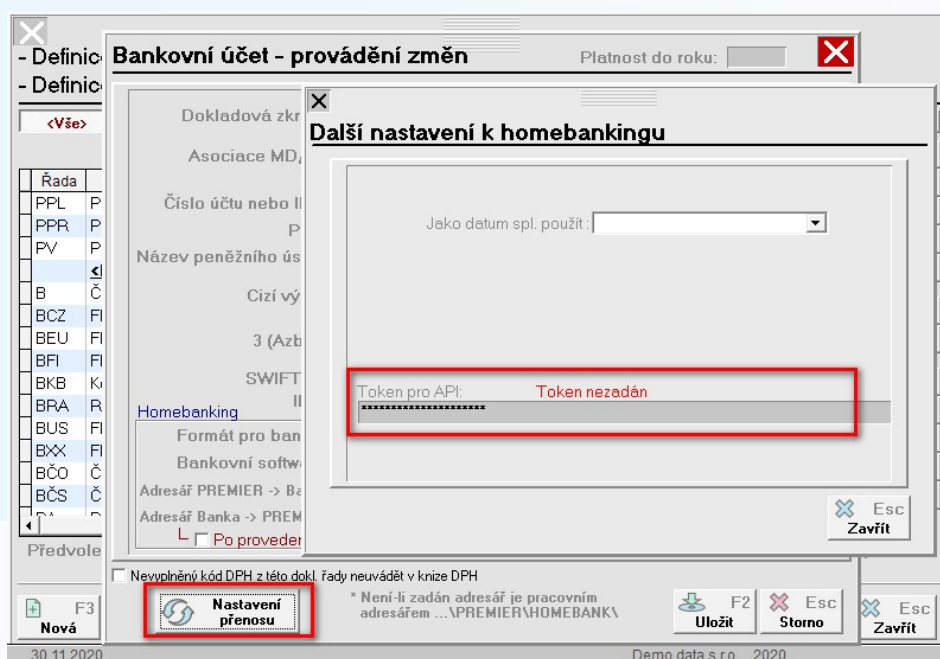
- Definic
- Definic
<Vše>

| Řada | |
|---|---|
| PPL | P |
| PPR | P |
| PV | P |
| | <l |
| B | Č |
| BCZ | Fl |
| BEU | Fl |
| BFI | Fl |
| BKB | K |
| BRA | R |
| BUS | Fl |
| BXX | Fl |
| BČO | Č |
| BČS | Č |

Předvole

F3
Nová

30.11.2020

Bankovní účet - provádění změn
Platnost do roku:

Dokladová zkr
Asociace MD
Číslo účtu nebo I
P
Název peněžního ús
Cizí vý
3 (Azb
SWIFT
II
Homebanking
Formát pro ban
Bankovní softw
Adresář PREMIER -> Ba
Adresář Banka -> PREM
Po proveder

Další nastavení k homebankingu

Jako datum spl. použít :

Token pro API:
Token nezadán
**********************

Esc
Zavřít

Nevyplněný kód DPH z této dokl. řady neuvádět v knize DPH

Nastavení přenosu

* Není-li zadán adresář je pracovním adresářem ...\PREMIER\HOMEBANK\

F2
Uložit

Esc
Storno

Esc
Zavřít

Demo data s.r.o. 2020